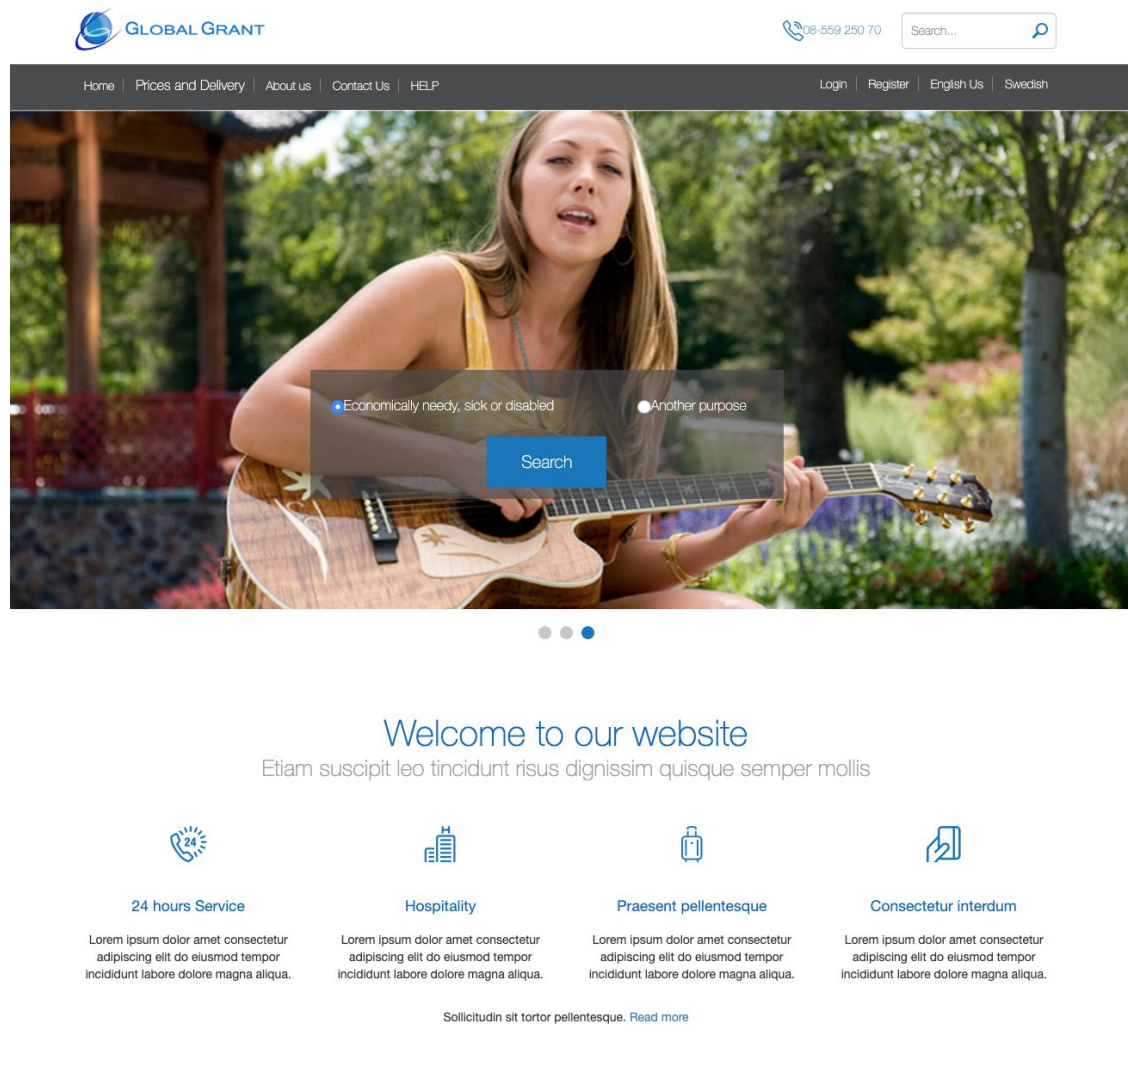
GLOBAL GRANT

08-559 250 70

Search...

Home | Prices and Delivery | About us | Contact Us | HELP

Login | Register | English Us | Swedish

Economically needy, sick or disabled

Another purpose

Search

Welcome to our website

Etiam suscipit leo tincidunt risus dignissim quisque semper mollis

24

24 hours Service

Lorem ipsum dolor amet consectetur adipiscing elit do eiusmod tempor incididunt labore dolore magna aliqua.

Hospitality

Lorem ipsum dolor amet consectetur adipiscing elit do eiusmod tempor incididunt labore dolore magna aliqua.

Praesent pellentesque

Lorem ipsum dolor amet consectetur adipiscing elit do eiusmod tempor incididunt labore dolore magna aliqua.

Consectetur interdum

Lorem ipsum dolor amet consectetur adipiscing elit do eiusmod tempor incididunt labore dolore magna aliqua.

Sollicitudin sit tortor pellentesque. Read more